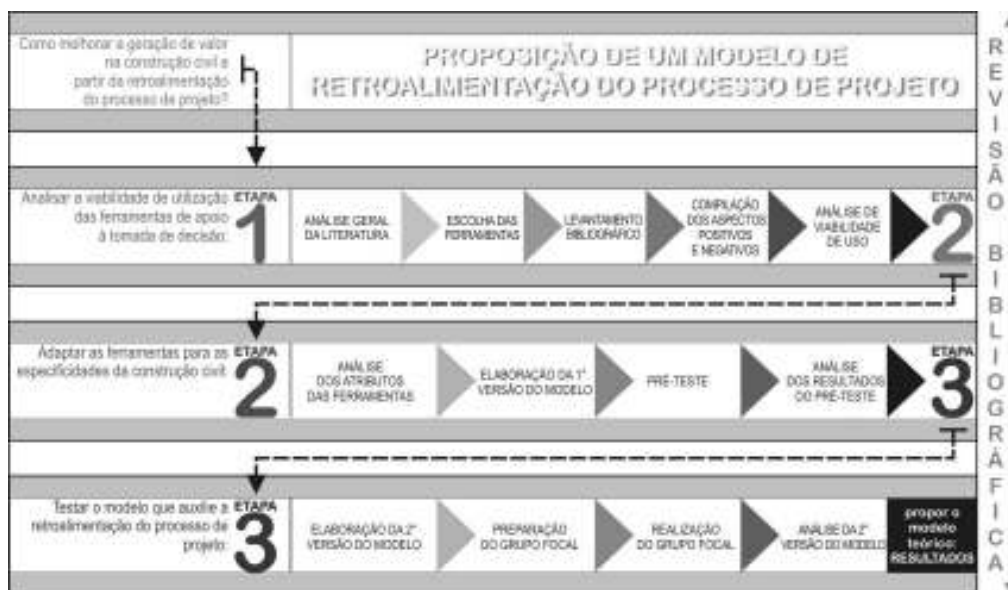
Como melhorar a geração de valor na construção civil a partir da retroalimentação do processo de projeto?

PROPOSIÇÃO DE UM MODELO DE RETROALIMENTAÇÃO DO PROCESSO DE PROJETO

Analisar a viabilidade de utilização das ferramentas de apoio à tomada de decisão:

ETAPA 1

ANÁLISE GERAL DA LITERATURA

ESCOLHA DAS FERRAMENTAS

LEVANTAMENTO BIBLIOGRÁFICO

COMPILAÇÃO DOS ASPECTOS POSITIVOS E NEGATIVOS

ANÁLISE DE VIABILIDADE DE USO

ETAPA 2

Adaptar as ferramentas para as especificidades da construção civil:

ETAPA 2

ANÁLISE DOS ATRIBUTOS DAS FERRAMENTAS

ELABORAÇÃO DA 1ª VERSÃO DO MODELO

PRÉ-TESTE

ANÁLISE DOS RESULTADOS DO PRÉ-TESTE

ETAPA 3

Testar o modelo que auxilie a retroalimentação do processo de projeto:

ETAPA 3

ELABORAÇÃO DA 2ª VERSÃO DO MODELO

PREPARAÇÃO DO GRUPO FOCAL

REALIZAÇÃO DO GRUPO FOCAL

ANÁLISE DA 2ª VERSÃO DO MODELO

propor o modelo teórico: RESULTADOS

A REVISÃO BIBLIOGRÁFICA